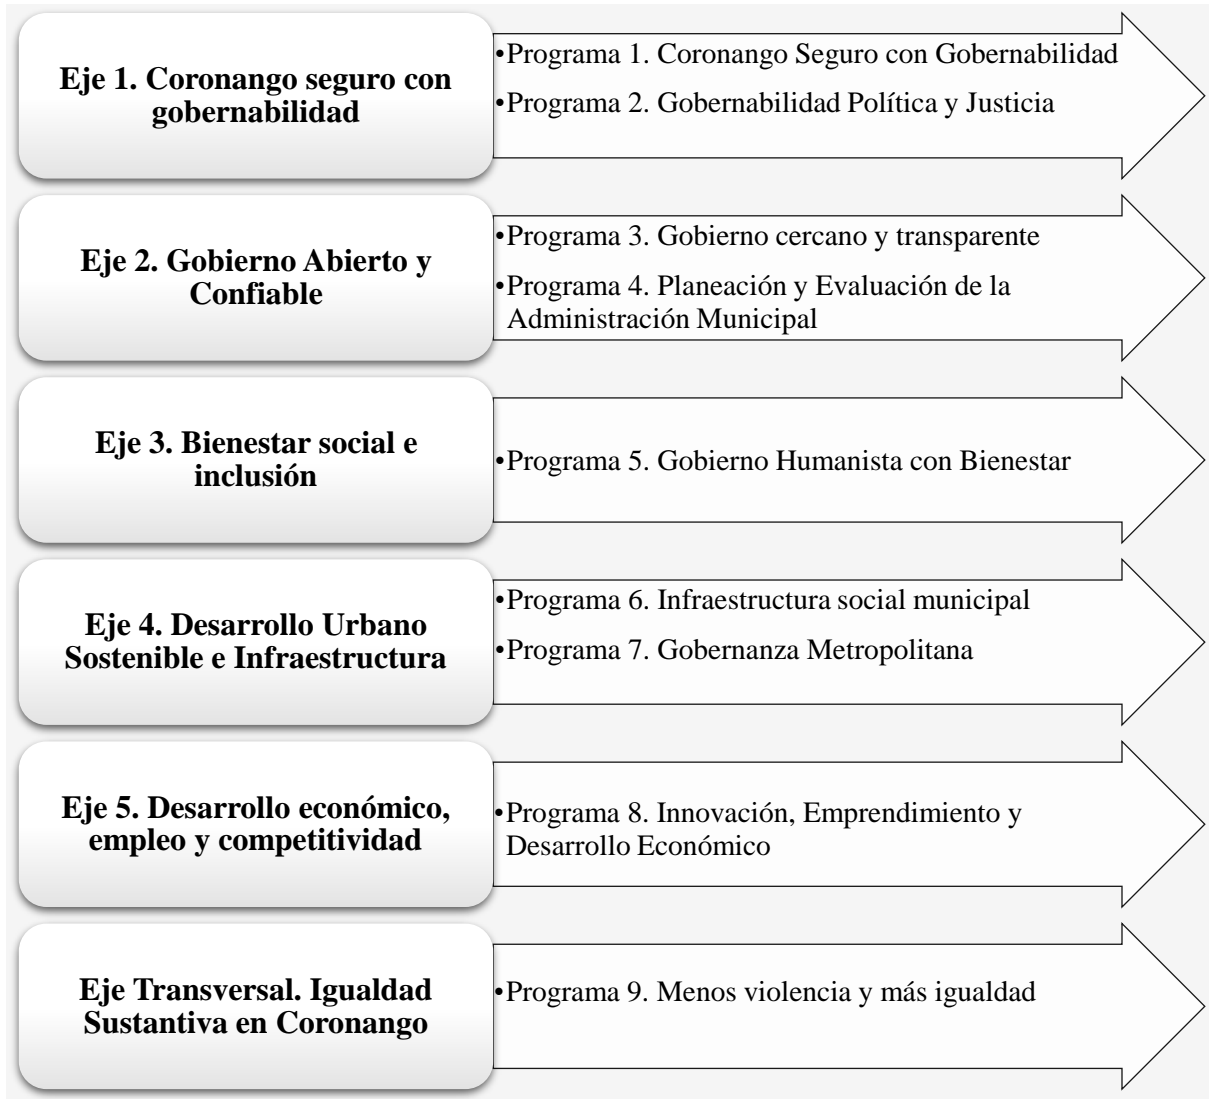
Eje 1. Coronango seguro con gobernabilidad

•Programa 1. Coronango Seguro con Gobernabilidad

•Programa 2. Gobernabilidad Política y Justicia

Eje 2. Gobierno Abierto y Confiable

•Programa 3. Gobierno cercano y transparente

•Programa 4. Planeación y Evaluación de la Administración Municipal

Eje 3. Bienestar social e inclusión

•Programa 5. Gobierno Humanista con Bienestar

Eje 4. Desarrollo Urbano Sostenible e Infraestructura

•Programa 6. Infraestructura social municipal

•Programa 7. Gobernanza Metropolitana

Eje 5. Desarrollo económico, empleo y competitividad

•Programa 8. Innovación, Emprendimiento y Desarrollo Económico

Eje Transversal. Igualdad Sustantiva en Coronango

•Programa 9. Menos violencia y más igualdad